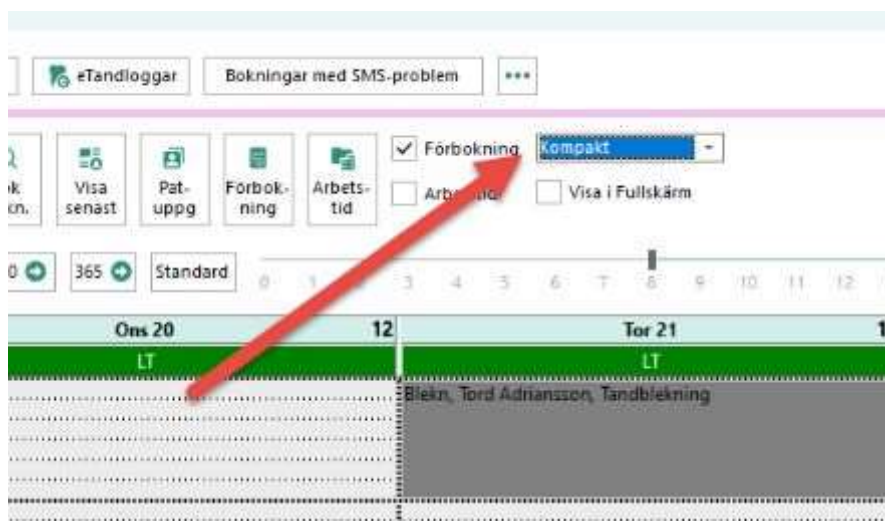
eTandloggar
Bokningar med SMS-problem
...

ok
cn.
Visa senast
Pat-uppg
Förbok-ning
Arbets-tid
Förbokning
Kompakt
Arb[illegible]
Visa i Fullskärm

0
365
Standard
0 1 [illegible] 3 4 5 6 7 8 9 10 11 12

| Ons 20 | 12 | Tor 21 | 1 |
|---|---|---|---|
| LT | | LT | |
| | | Blekn, Tord Adriansson, Tandblekning | |